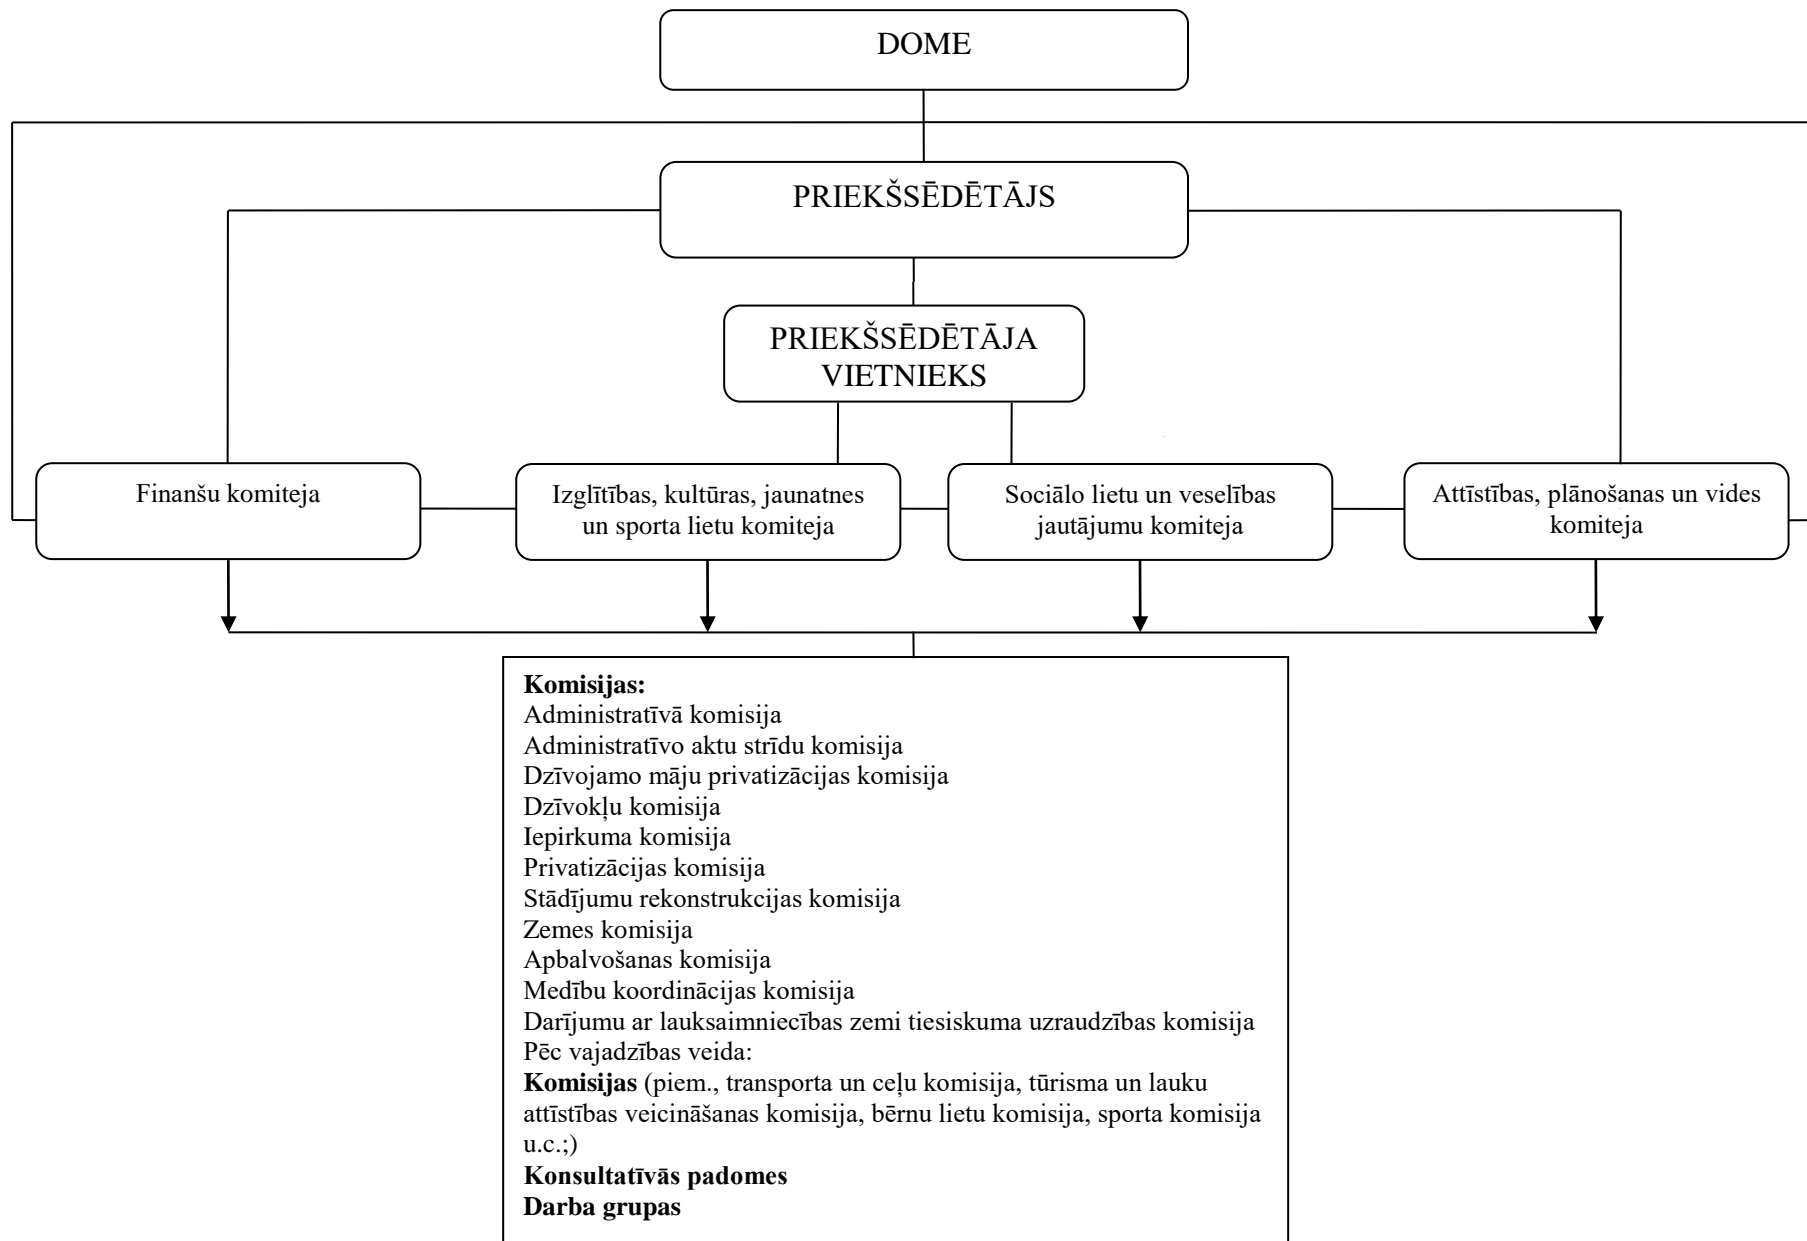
DOME

PRIEKŠSĒDĒTĀJS

PRIEKŠSĒDĒTĀJA VIETNIEKS

Finanšu komiteja

Izglītības, kultūras, jaunatnes un sporta lietu komiteja

Sociālo lietu un veselības jautājumu komiteja

Attīstības, plānošanas un vides komiteja

**Komisijas:**
Administratīvā komisija
Administratīvo aktu strīdu komisija
Dzīvojamo māju privatizācijas komisija
Dzīvokļu komisija
Iepirkuma komisija
Privatizācijas komisija
Stādījumu rekonstrukcijas komisija
Zemes komisija
Apbalvošanas komisija
Medību koordinācijas komisija
Darījumu ar lauksaimniecības zemi tiesiskuma uzraudzības komisija
Pēc vajadzības veida:
**Komisijas** (piem., transporta un ceļu komisija, tūrisma un lauku attīstības veicināšanas komisija, bērnu lietu komisija, sporta komisija u.c.;)
**Konsultatīvās padomes**
**Darba grupas**